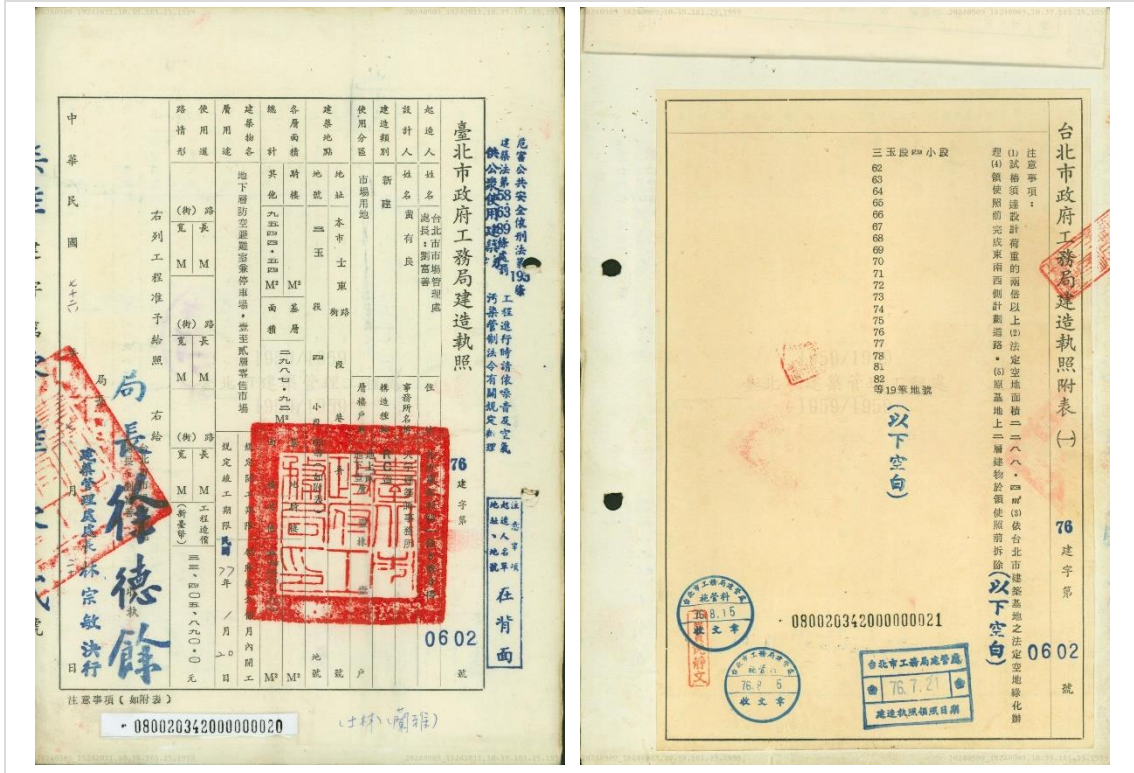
臺北市政府工務局建造執照

76 建字第 0602 號

危害公共安全依刑法第193條
建築法第58、63、89條等
依公共安全有關法令有
法令

工程進行時請依噪音及空氣污染管制法令有關規定辦理

起造人 姓名 台北市市場管理處 處長：劉富善
設計人 姓名 黃有良 事務所名稱
建造類別 新建 構造種類
使用分區 市場用地 層棟戶數 層 棟 戶
建築地點 地址 本市士東路 段 巷 弄 號
地號 三玉段 四小段
各層面積 騎樓 M² 基層 二八七一·六二 M²
總計 其他 九五四四·四四 M² 面積 M²
建築物高度 M 法定空地面積 M²
層用途 地下層防空避難室兼停車場，壹至貳層零售市場
使用道路情形 路長 M 寬 M
工程造價 三三、四四五、八九〇·〇 元
規定竣工期限 民國77年 1月 20日

起造人地址 在背面
注意事項

中華民國 七十六 年 月 日

右列工程准予給照 右給

局長 徐德餘

建築管理處處長 林宗敏 決行

注意事項（如附表）

080002034200000020

(士林·蘭雅)

台北市政府工務局建造執照附表(一)

注意事項：
⑴試樁須達設計荷重的兩倍以上⑵法定空地面積二二八八·四㎡⑶依台北市建築基地之法定空地綠化辦理⑷領使照前完成東南西側計劃道路。⑸原基地上二層建物於領使照前拆除(以下空白)

三玉段四小段
62
63
64
65
66
67
68
69
70
71
72
73
74
75
76
77
78
81
82
等19筆地號
(以下空白)

76 建字第 0602 號

080002034200000021

台北市工務局建管處 施管科 76.8.15 收文章

台北市工務局建管處 76.7.21

台北市工務局建管處 施管科 76.8.5 收文章

建造執照領照日期